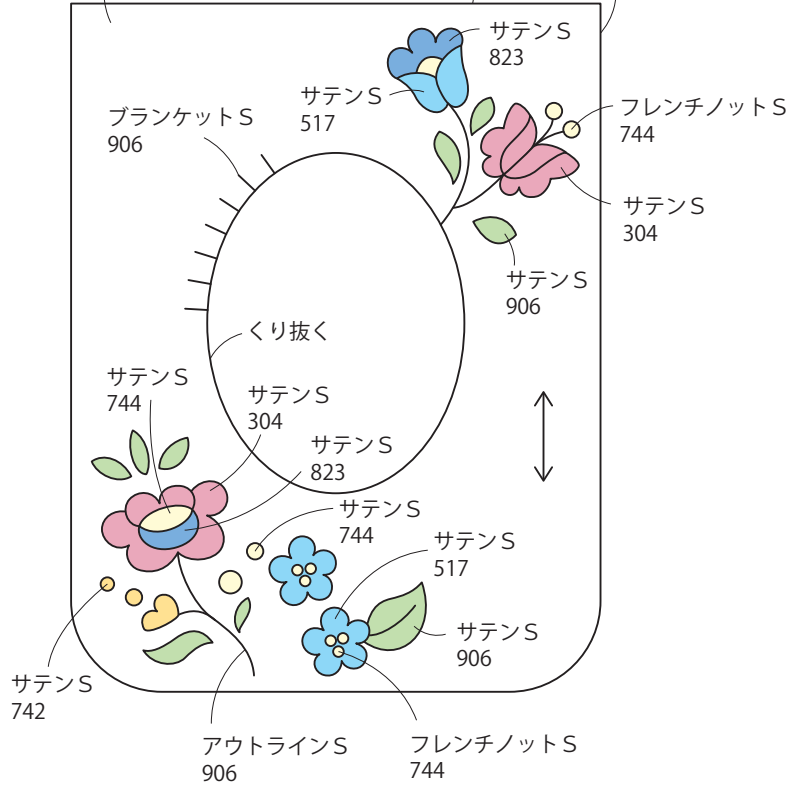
サテンS
823

サテンS
517

フレンチノットS
744

ブランケットS
906

サテンS
304

サテンS
906

くり抜く

サテンS
744

サテンS
304

サテンS
823

サテンS
744

サテンS
517

サテンS
906

サテンS
742

アウトラインS
906

フレンチノットS
744